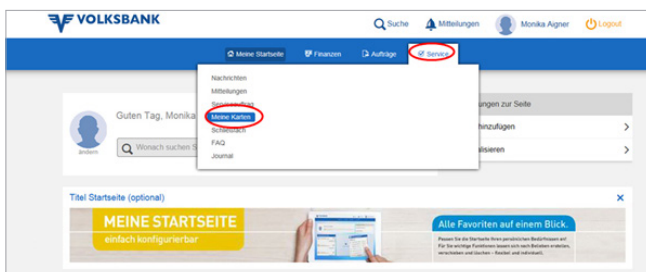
VOLKSBANK

Suche

Mitteilungen

Monika Aigner

Logout

Meine Startseite

Finanzen

Aufträge

Service

Nachrichten

Mitteilungen

Serviceaufträge

Meine Karten

Schließfach

FAQ

Journal

Guten Tag, Monika

ändern

Wonach suchen S

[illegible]ungen zur Seite

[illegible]hinzufügen

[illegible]alisieren

Titel Startseite (optional)

MEINE STARTSEITE

einfach konfigurierbar

Alle Favoriten auf einem Blick.

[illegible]